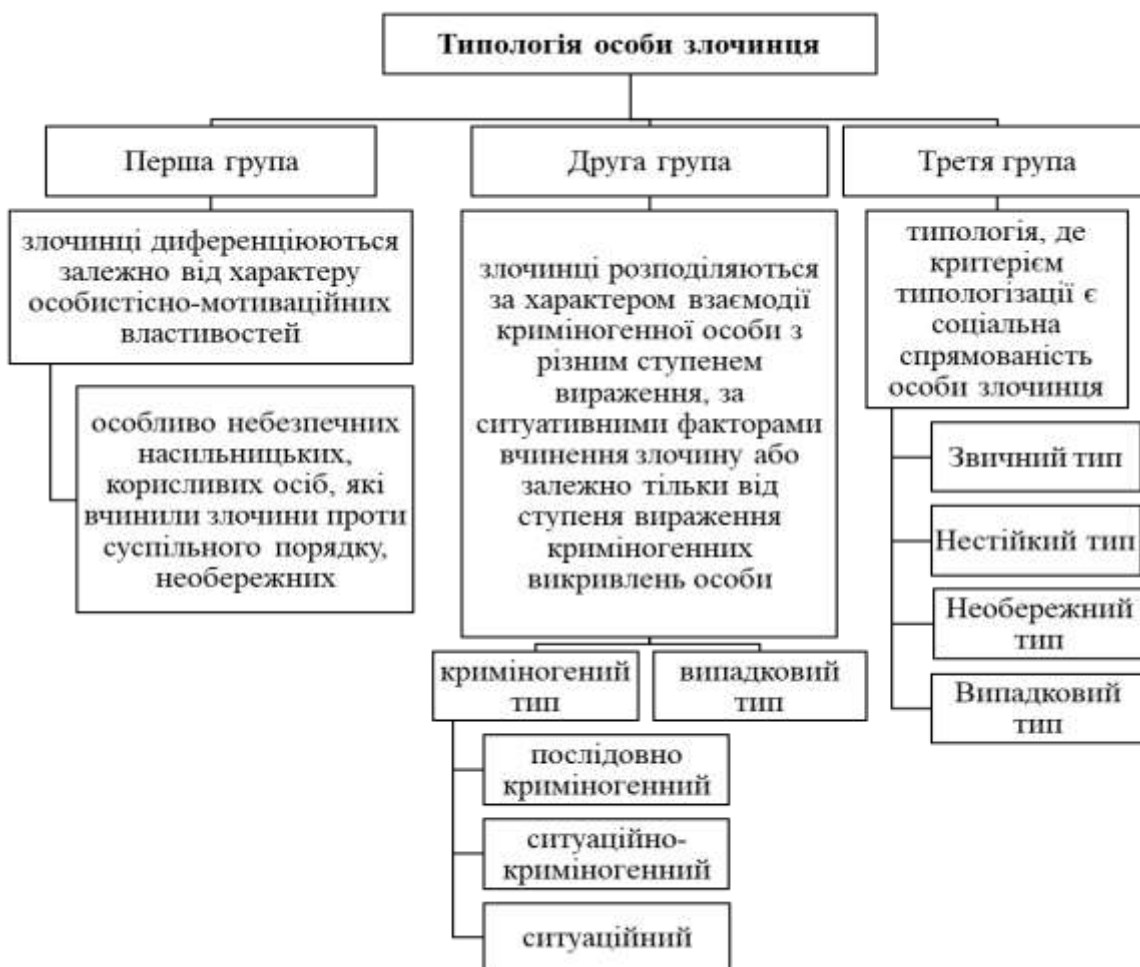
Типологія особи злочинця

Перша група

злочинці диференціюються залежно від характеру особистісно-мотиваційних властивостей

особливо небезпечних насильницьких, корисливих осіб, які вчинили злочини проти суспільного порядку, необережних

Друга група

злочинці розподіляються за характером взаємодії криміногенної особи з різним ступенем вираження, за ситуативними факторами вчинення злочину або залежно тільки від ступеня вираження криміногенних викривлень особи

криміногений тип

випадковий тип

послідовно криміногенний

ситуаційно-криміногенний

ситуаційний

Третя група

типологія, де критерієм типологізації є соціальна спрямованість особи злочинця

Звичний тип

Нестійкий тип

Необережний тип

Випадковий тип